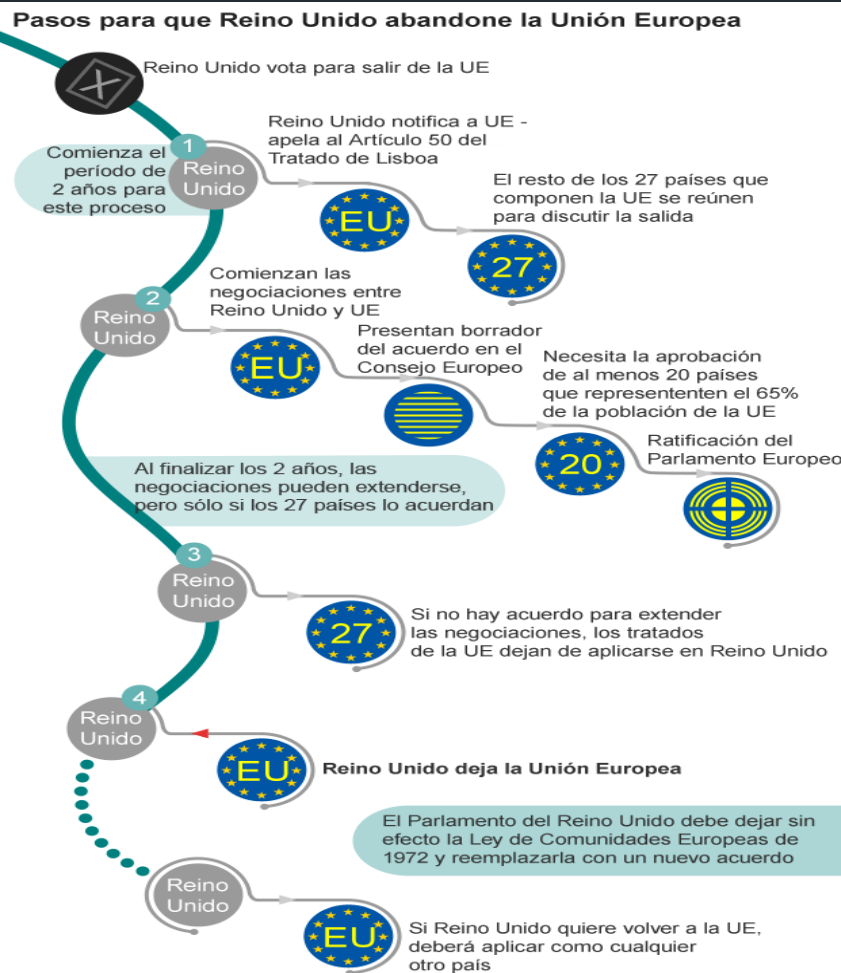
Pasos para que Reino Unido abandone la Unión Europea

Reino Unido vota para salir de la UE

Comienza el período de 2 años para este proceso

1

Reino Unido

Reino Unido notifica a UE - apela al Artículo 50 del Tratado de Lisboa

EU

El resto de los 27 países que componen la UE se reúnen para discutir la salida

27

2

Reino Unido

Comienzan las negociaciones entre Reino Unido y UE

EU

Presentan borrador del acuerdo en el Consejo Europeo

Necesita la aprobación de al menos 20 países que represententen el 65% de la población de la UE

20

Ratificación del Parlamento Europeo

Al finalizar los 2 años, las negociaciones pueden extenderse, pero sólo si los 27 países lo acuerdan

3

Reino Unido

27

Si no hay acuerdo para extender las negociaciones, los tratados de la UE dejan de aplicarse en Reino Unido

4

Reino Unido

EU

Reino Unido deja la Unión Europea

El Parlamento del Reino Unido debe dejar sin efecto la Ley de Comunidades Europeas de 1972 y reemplazarla con un nuevo acuerdo

Reino Unido

EU

Si Reino Unido quiere volver a la UE, deberá aplicar como cualquier otro país